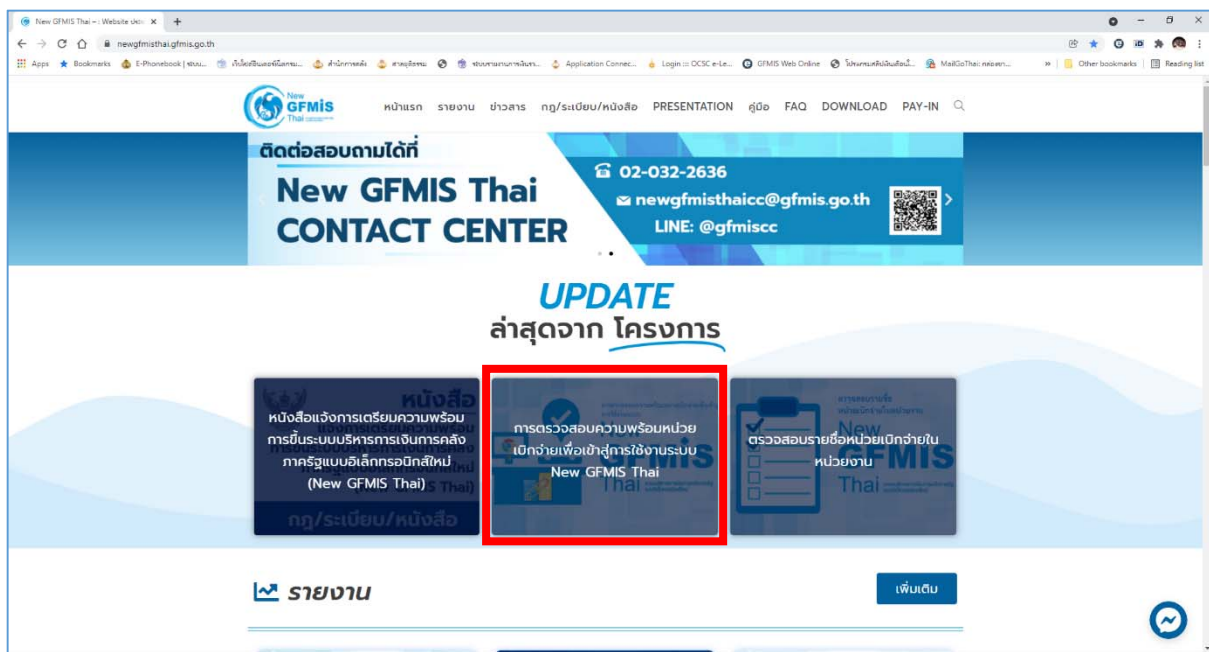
New GFMIS Thai - : Website ประ ×
newgfmisthai.gfmis.go.th
Apps Bookmarks E-Phonebook | ระบบ... เว็บไซต์ทีมลอจิสติกส์ระบบ... สำนักการคลัง สาสมุลิยรม ระบบงานการเงินการ... Application Connec... Login ::: OCSC e-Le... GFMIS Web Online โปรแกรมบัญชีเงินเดือน... MailGoThai: กล่องจดห... Other bookmarks Reading list

New GFMIS Thai
หน้าแรก รายงาน ข่าวสาร กฎ/ระเบียบ/หนังสือ PRESENTATION คู่มือ FAQ DOWNLOAD PAY-IN

ติดต่อสอบถามได้ที่
New GFMIS Thai CONTACT CENTER
02-032-2636
newgfmisthaicc@gfmis.go.th
LINE: @gfmiscc

UPDATE
ล่าสุดจาก โครงการ

หนังสือแจ้งการเตรียมความพร้อมการขึ้นระบบบริหารการเงินการคลังภาครัฐแบบอิเล็กทรอนิกส์ใหม่ (New GFMIS Thai)
กฎ/ระเบียบ/หนังสือ

การตรวจสอบความพร้อมหน่วยเบิกจ่ายเพื่อเข้าสู่การใช้งานระบบ New GFMIS Thai

ตรวจสอบรายชื่อหน่วยเบิกจ่ายในหน่วยงาน

รายงาน
เพิ่มเติม